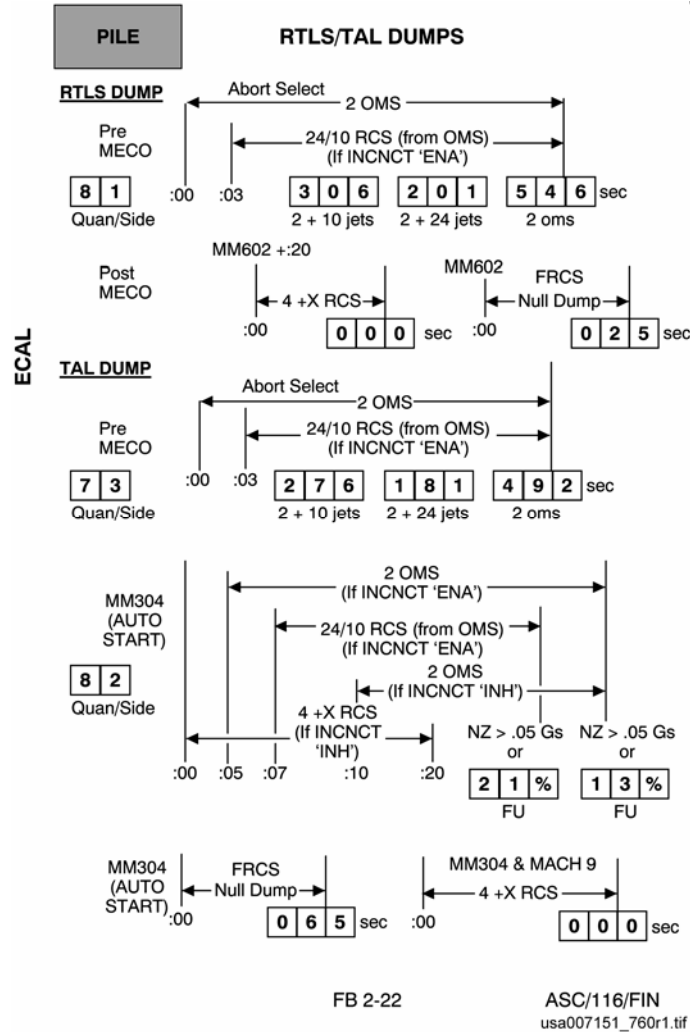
PILE

RTLS/TAL DUMPS

ECAL

RTLS DUMP

Abort Select

2 OMS

Pre MECO

24/10 RCS (from OMS) (If INCNCT 'ENA')

8 1
Quan/Side

:00 :03

3 0 6
2 + 10 jets

2 0 1
2 + 24 jets

5 4 6 sec
2 oms

MM602 +:20

MM602

Post MECO

4 +X RCS

FRCS Null Dump

:00

0 0 0 sec

:00

0 2 5 sec

TAL DUMP

Abort Select

2 OMS

Pre MECO

24/10 RCS (from OMS) (If INCNCT 'ENA')

7 3
Quan/Side

:00 :03

2 7 6
2 + 10 jets

1 8 1
2 + 24 jets

4 9 2 sec
2 oms

2 OMS (If INCNCT 'ENA')

MM304 (AUTO START)

24/10 RCS (from OMS) (If INCNCT 'ENA')

8 2
Quan/Side

2 OMS (If INCNCT 'INH')

4 +X RCS (If INCNCT 'INH')

NZ > .05 Gs or

NZ > .05 Gs or

:00 :05 :07 :10 :20

2 1 %
FU

1 3 %
FU

MM304 (AUTO START) :00

FRCS Null Dump

0 6 5 sec

MM304 & MACH 9

4 +X RCS

:00

0 0 0 sec

FB 2-22

ASC/116/FIN

usa007151_760r1.tif